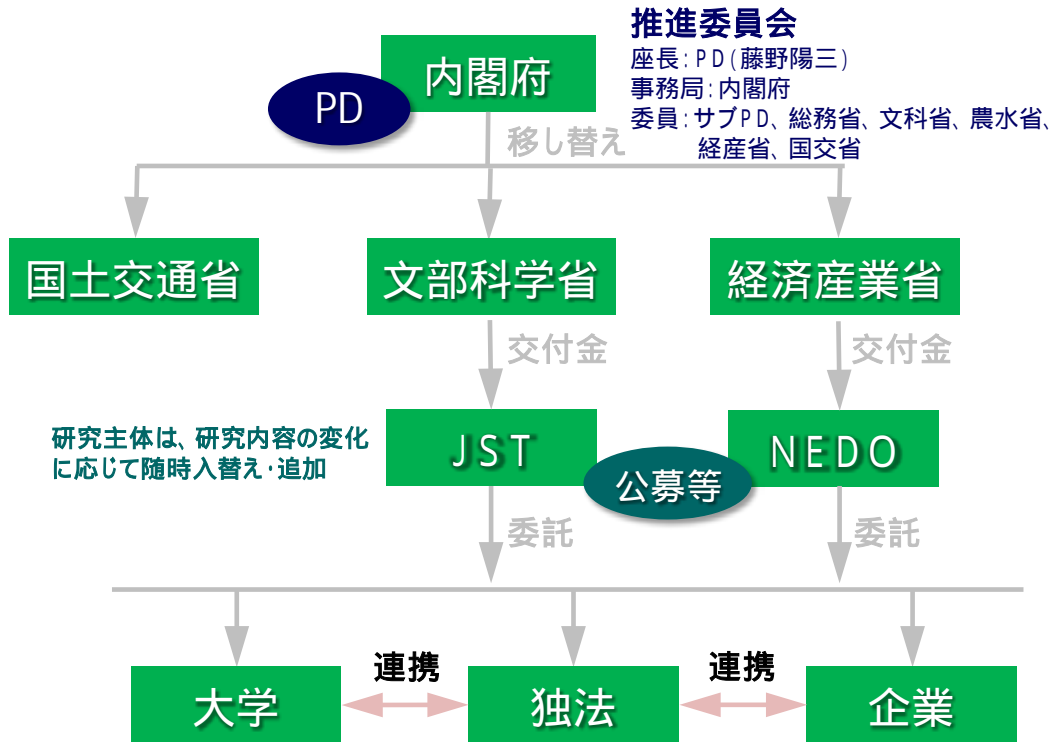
推進委員会
座長：ＰＤ（藤野陽三）
事務局：内閣府
委員：サブＰＤ、総務省、文科省、農水省、経産省、国交省

内閣府

PD

移し替え

国土交通省

文部科学省

経済産業省

交付金

交付金

研究主体は、研究内容の変化に応じて随時入替え･追加

JST

NEDO

公募等

委託

委託

連携

連携

大学

独法

企業